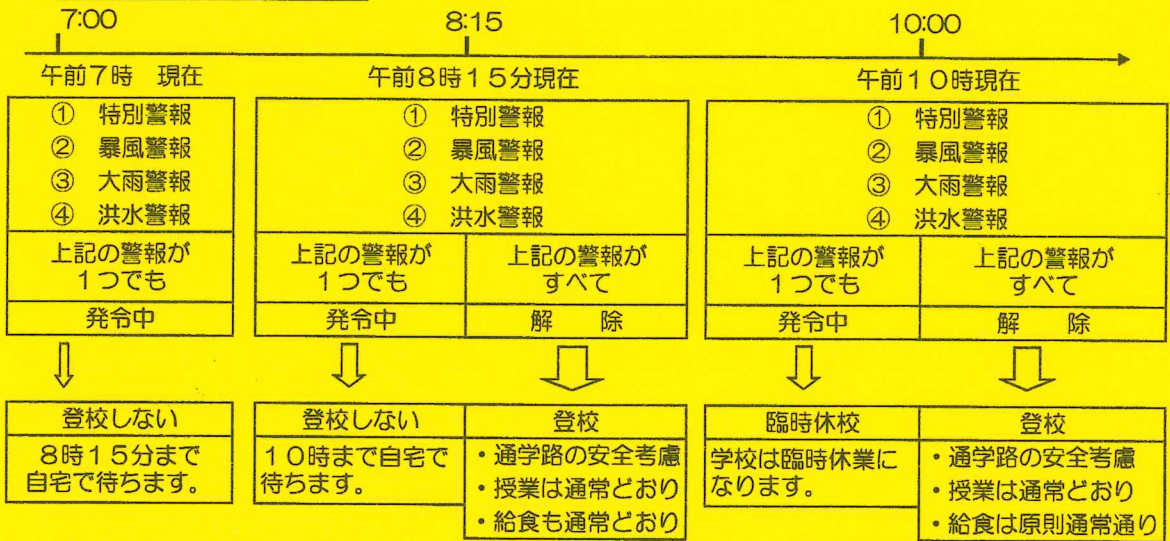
7:00 8:15 10:00

午前7時　現在

① 特別警報
② 暴風警報
③ 大雨警報
④ 洪水警報

上記の警報が１つでも

発令中

登校しない

８時１５分まで自宅で待ちます。

午前８時１５分現在

① 特別警報
② 暴風警報
③ 大雨警報
④ 洪水警報

上記の警報が１つでも

発令中

登校しない

１０時まで自宅で待ちます。

上記の警報がすべて

解　除

登校

・通学路の安全考慮
・授業は通常どおり
・給食も通常どおり

午前１０時現在

① 特別警報
② 暴風警報
③ 大雨警報
④ 洪水警報

上記の警報が１つでも

発令中

臨時休校

学校は臨時休業になります。

上記の警報がすべて

解　除

登校

・通学路の安全考慮
・授業は通常どおり
・給食は原則通常通り